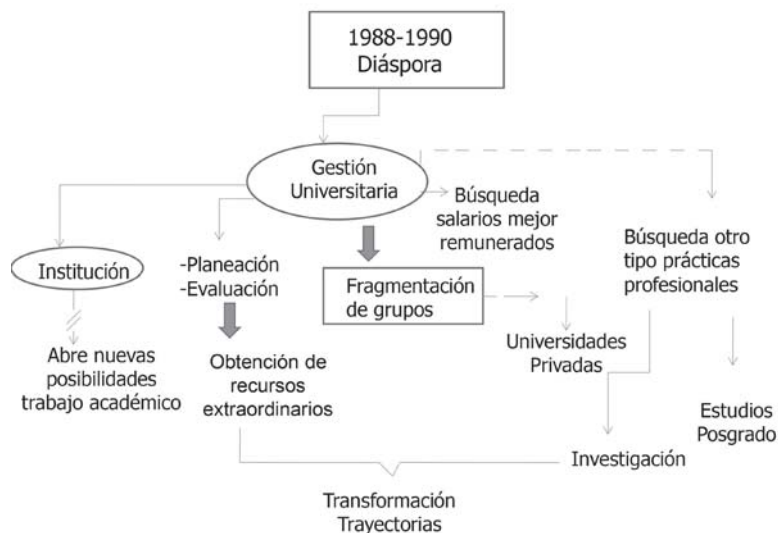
1988-1990
Diáspora

Gestión Universitaria

Búsqueda salarios mejor remunerados

Búsqueda otro tipo prácticas profesionales

Institución

-Planeación
-Evaluación

Fragmentación de grupos

Universidades Privadas

Abre nuevas posibilidades trabajo académico

Obtención de recursos extraordinarios

Estudios Posgrado

Investigación

Transformación Trayectorias